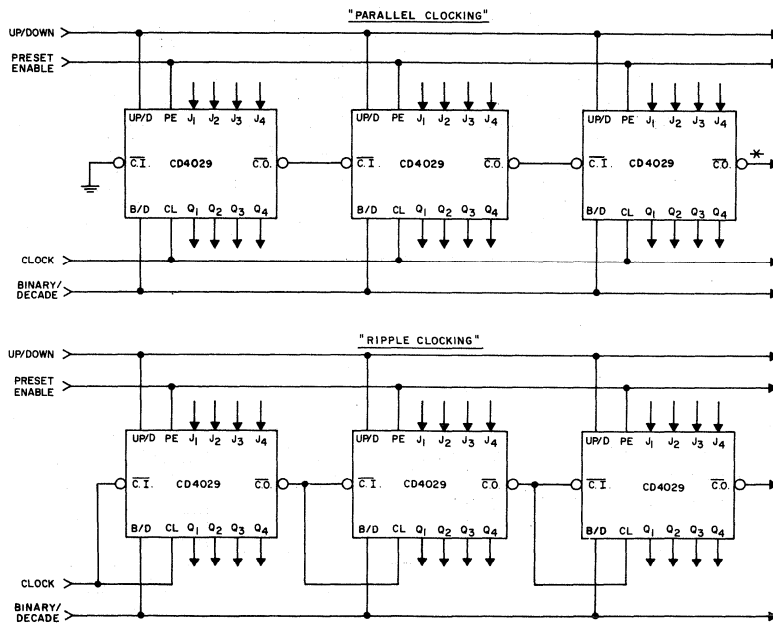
"PARALLEL CLOCKING"

UP/DOWN
PRESET ENABLE

UP/D PE $J_1$ $J_2$ $J_3$ $J_4$
$\overline{C.I.}$ CD4029 $\overline{C.O.}$
B/D CL $Q_1$ $Q_2$ $Q_3$ $Q_4$

UP/D PE $J_1$ $J_2$ $J_3$ $J_4$
$\overline{C.I.}$ CD4029 $\overline{C.O.}$
B/D CL $Q_1$ $Q_2$ $Q_3$ $Q_4$

UP/D PE $J_1$ $J_2$ $J_3$ $J_4$
$\overline{C.I.}$ CD4029 $\overline{C.O.}$ *
B/D CL $Q_1$ $Q_2$ $Q_3$ $Q_4$

CLOCK
BINARY/ DECADE

"RIPPLE CLOCKING"

UP/DOWN
PRESET ENABLE

UP/D PE $J_1$ $J_2$ $J_3$ $J_4$
$\overline{C.I.}$ CD4029 $\overline{C.O.}$
B/D CL $Q_1$ $Q_2$ $Q_3$ $Q_4$

UP/D PE $J_1$ $J_2$ $J_3$ $J_4$
$\overline{C.I.}$ CD4029 $\overline{C.O}$
B/D CL $Q_1$ $Q_2$ $Q_3$ $Q_4$

UP/D PE $J_1$ $J_2$ $J_3$ $J_4$
$\overline{C.I.}$ CD4029 $\overline{C.O.}$
B/D CL $Q_1$ $Q_2$ $Q_3$ $Q_4$

CLOCK
BINARY/ DECADE